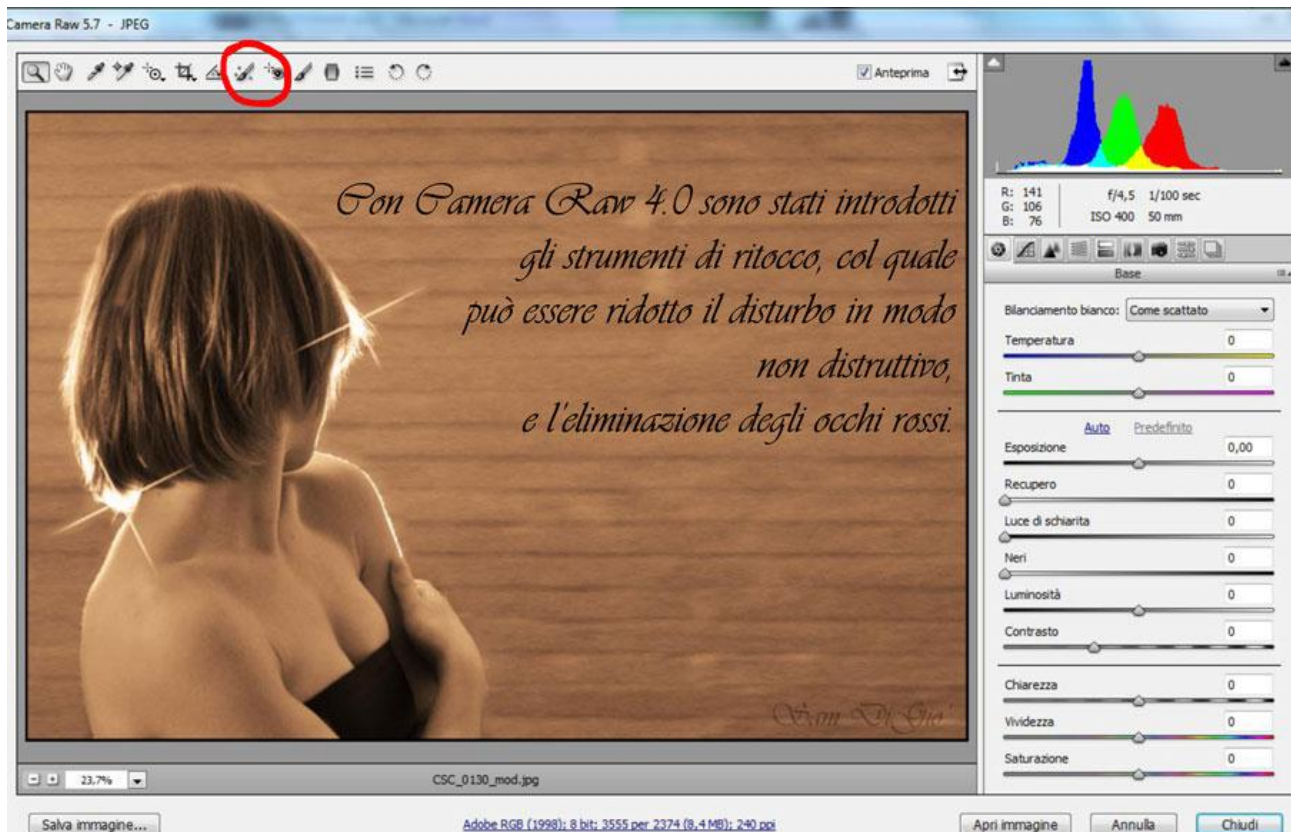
Camera Raw 5.7 - JPEG

Anteprima

Con Camera Raw 4.0 sono stati introdotti gli strumenti di ritocco, col quale può essere ridotto il disturbo in modo non distruttivo, e l'eliminazione degli occhi rossi.

Sam Di Gia'

R: 141
G: 106
B: 76

f/4,5 1/100 sec
ISO 400 50 mm

Base

Bilanciamento bianco: Come scattato

Temperatura 0

Tinta 0

Auto Predefinito

Esposizione 0,00

Recupero 0

Luce di schiarita 0

Neri 0

Luminosità 0

Contrasto 0

Chiarezza 0

Vividezza 0

Saturazione 0

23,7%

CSC_0130_mod.jpg

Salva immagine...

Adobe RGB (1998); 8 bit; 3555 per 2374 (8,4 MB); 240 ppi

Apri immagine

Annulla

Chiudi